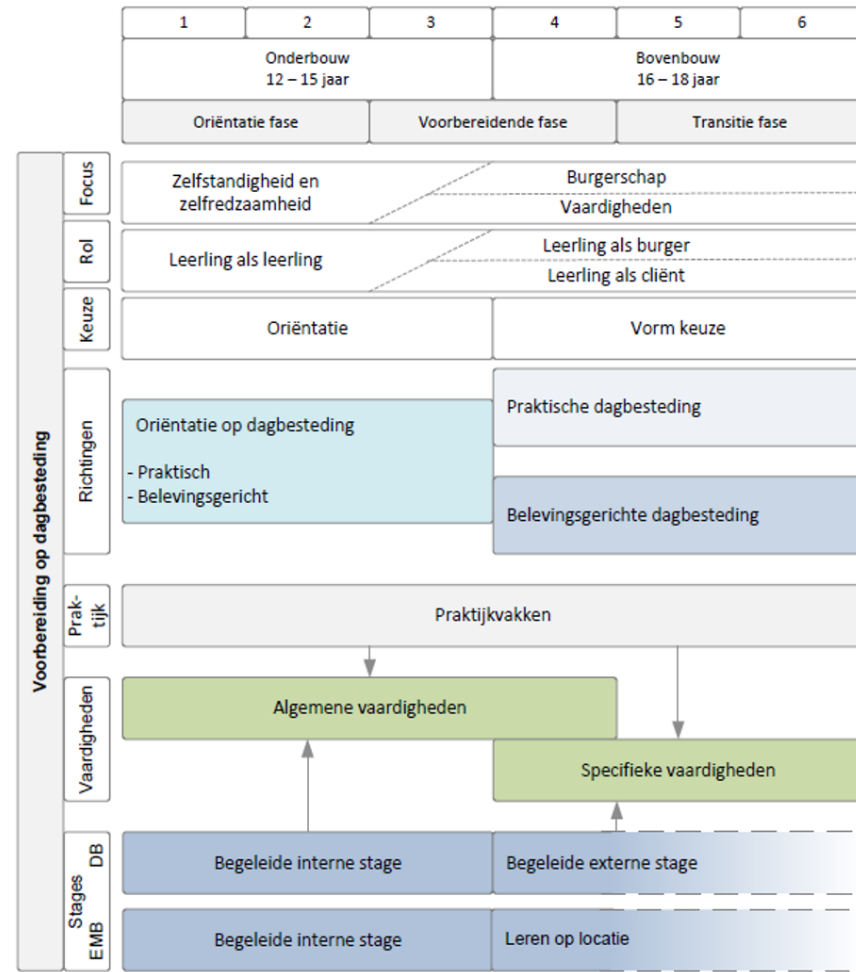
1 2 3 4 5 6

Onderbouw
12 – 15 jaar

Bovenbouw
16 – 18 jaar

Oriëntatie fase

Voorbereidende fase

Transitie fase

Voorbereiding op dagbesteding

Focus

Zelfstandigheid en zelfredzaamheid

Burgerschap

Vaardigheden

Rol

Leerling als leerling

Leerling als burger

Leerling als cliënt

Keuze

Oriëntatie

Vorm keuze

Richtingen

Oriëntatie op dagbesteding

- Praktisch
- Belevingsgericht

Praktische dagbesteding

Belevingsgerichte dagbesteding

Praktijk

Praktijkvakken

Vaardigheden

Algemene vaardigheden

Specifieke vaardigheden

Stages

DB

Begeleide interne stage

Begeleide externe stage

EMB

Begeleide interne stage

Leren op locatie